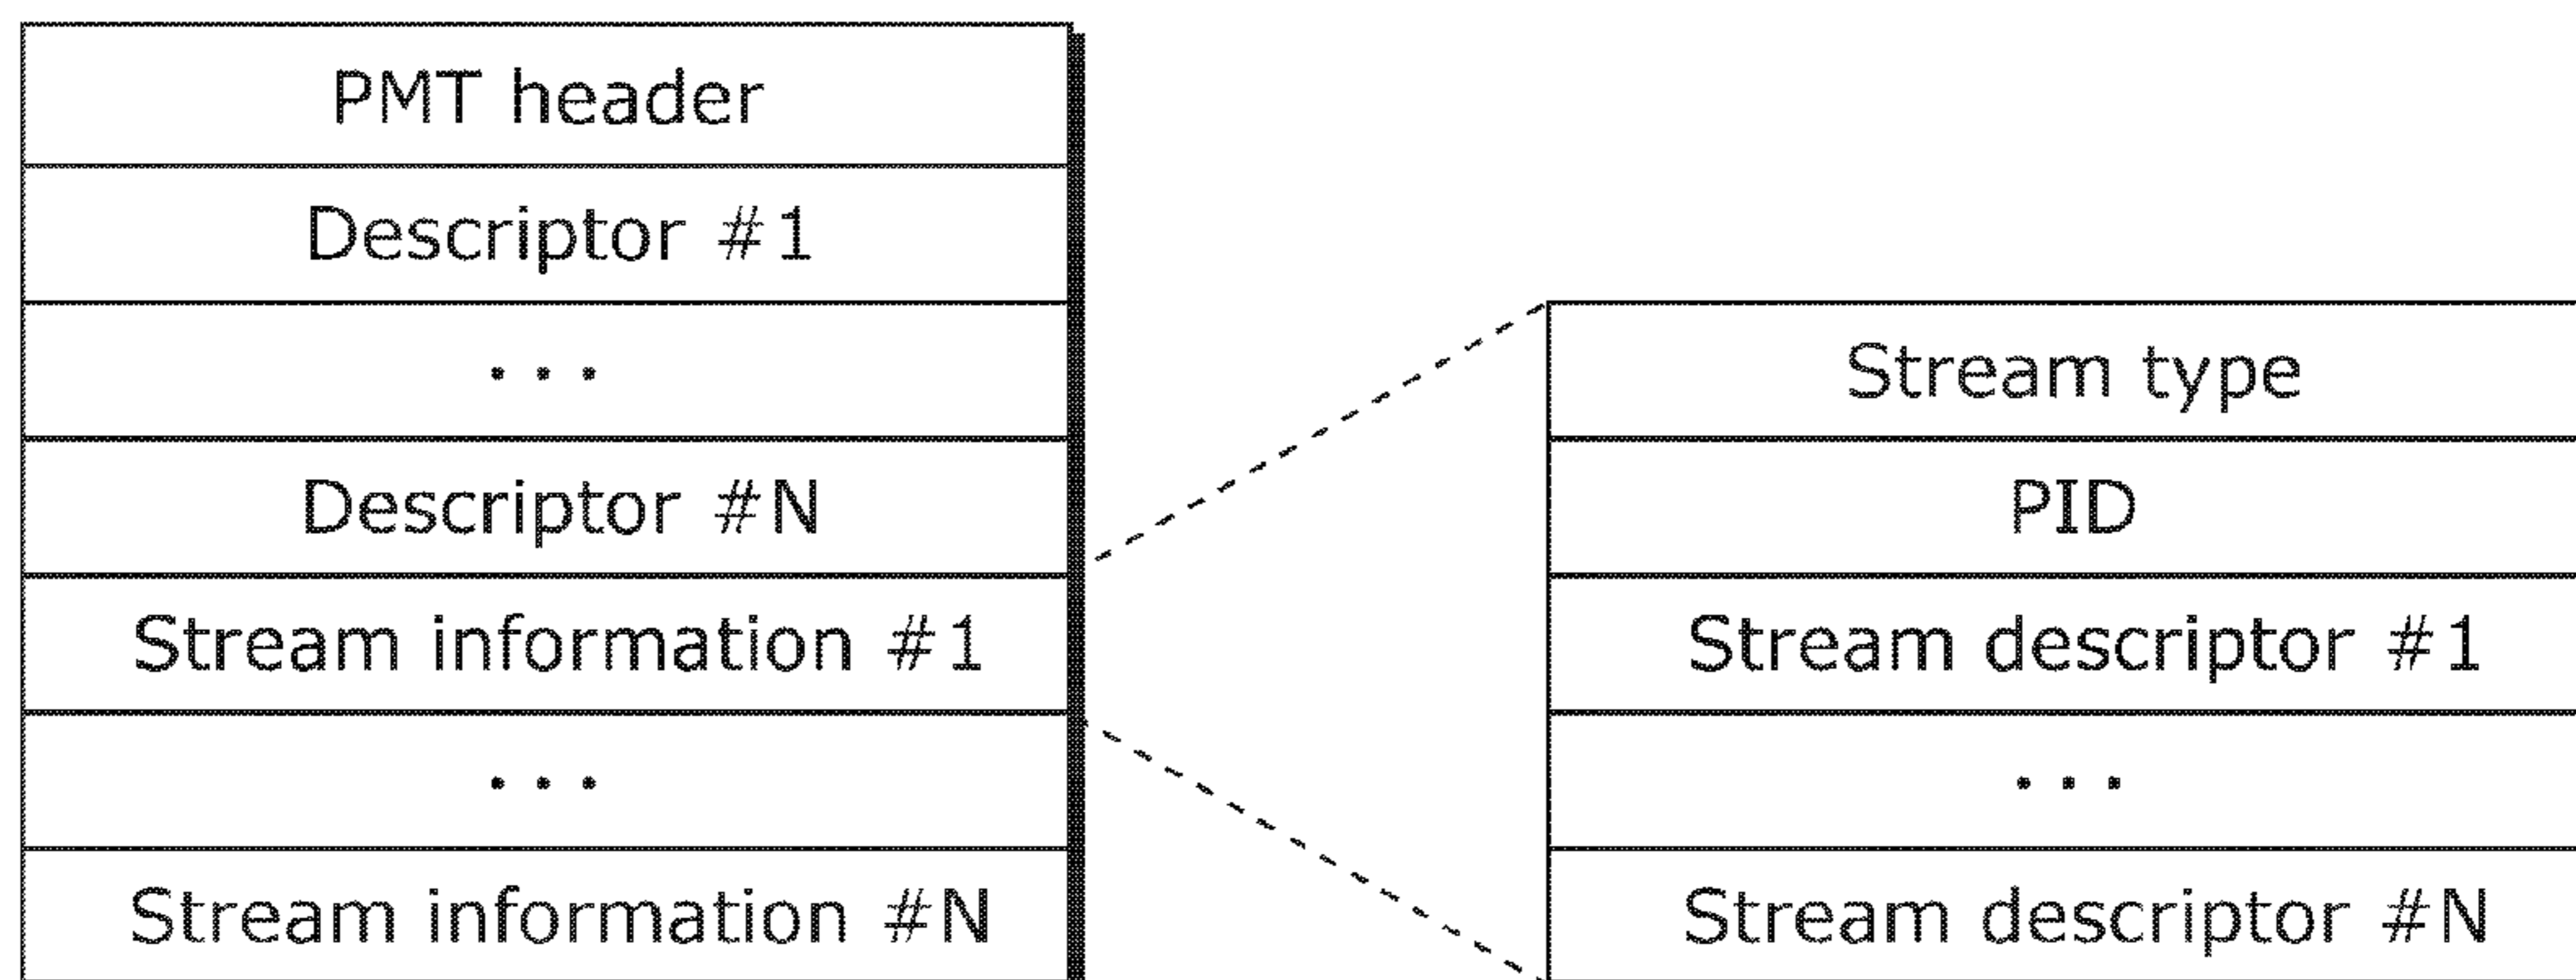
| PMT header |
|---|
| Descriptor #1 |
| ... |
| Descriptor #N |
| Stream information #1 |
| ... |
| Stream information #N |

| Stream type |
|---|
| PID |
| Stream descriptor #1 |
| ... |
| Stream descriptor #N |